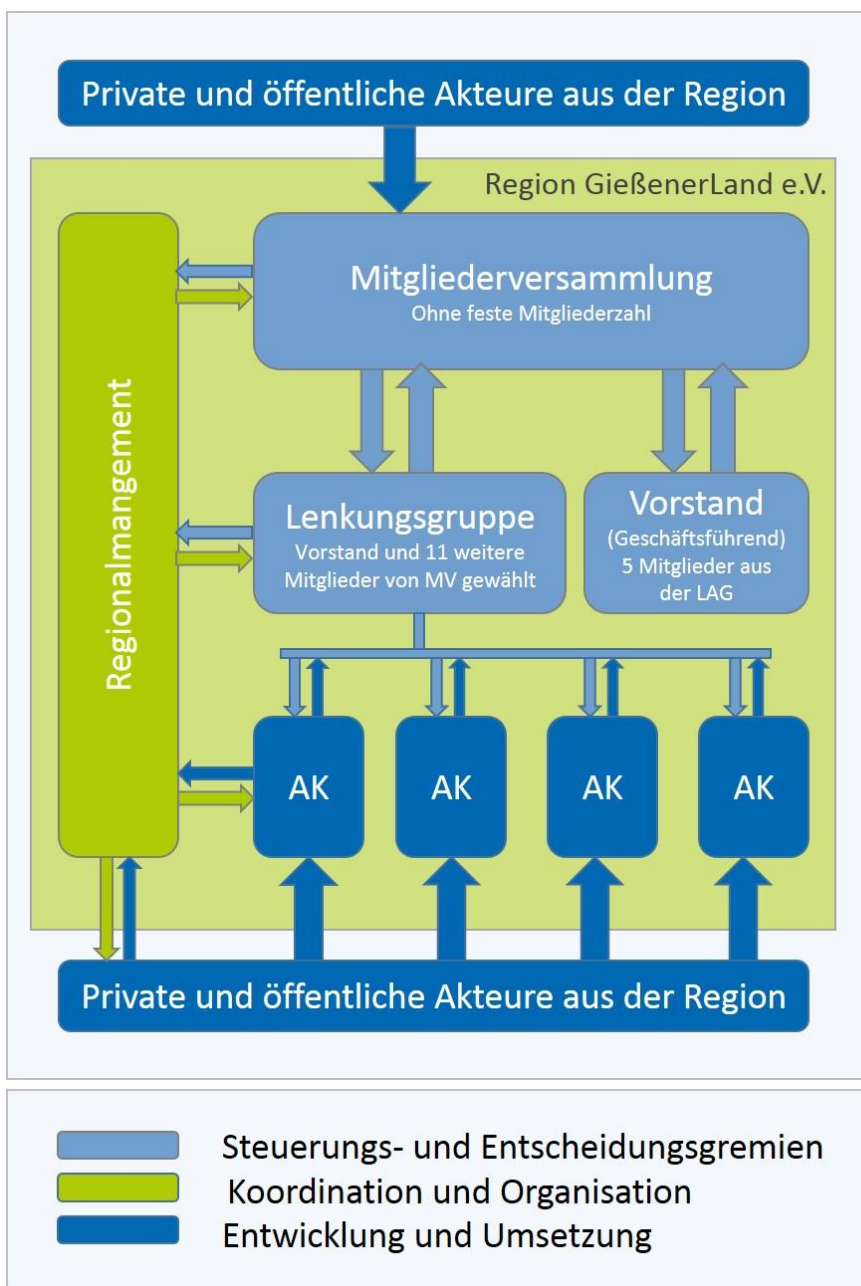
Private und öffentliche Akteure aus der Region

Region GießenerLand e.V.

Regionalmangement

Mitgliederversammlung
Ohne feste Mitgliederzahl

Lenkungsgruppe
Vorstand und 11 weitere Mitglieder von MV gewählt

Vorstand
(Geschäftsführend)
5 Mitglieder aus der LAG

AK

AK

AK

AK

Private und öffentliche Akteure aus der Region

Steuerungs- und Entscheidungsgremien
Koordination und Organisation
Entwicklung und Umsetzung